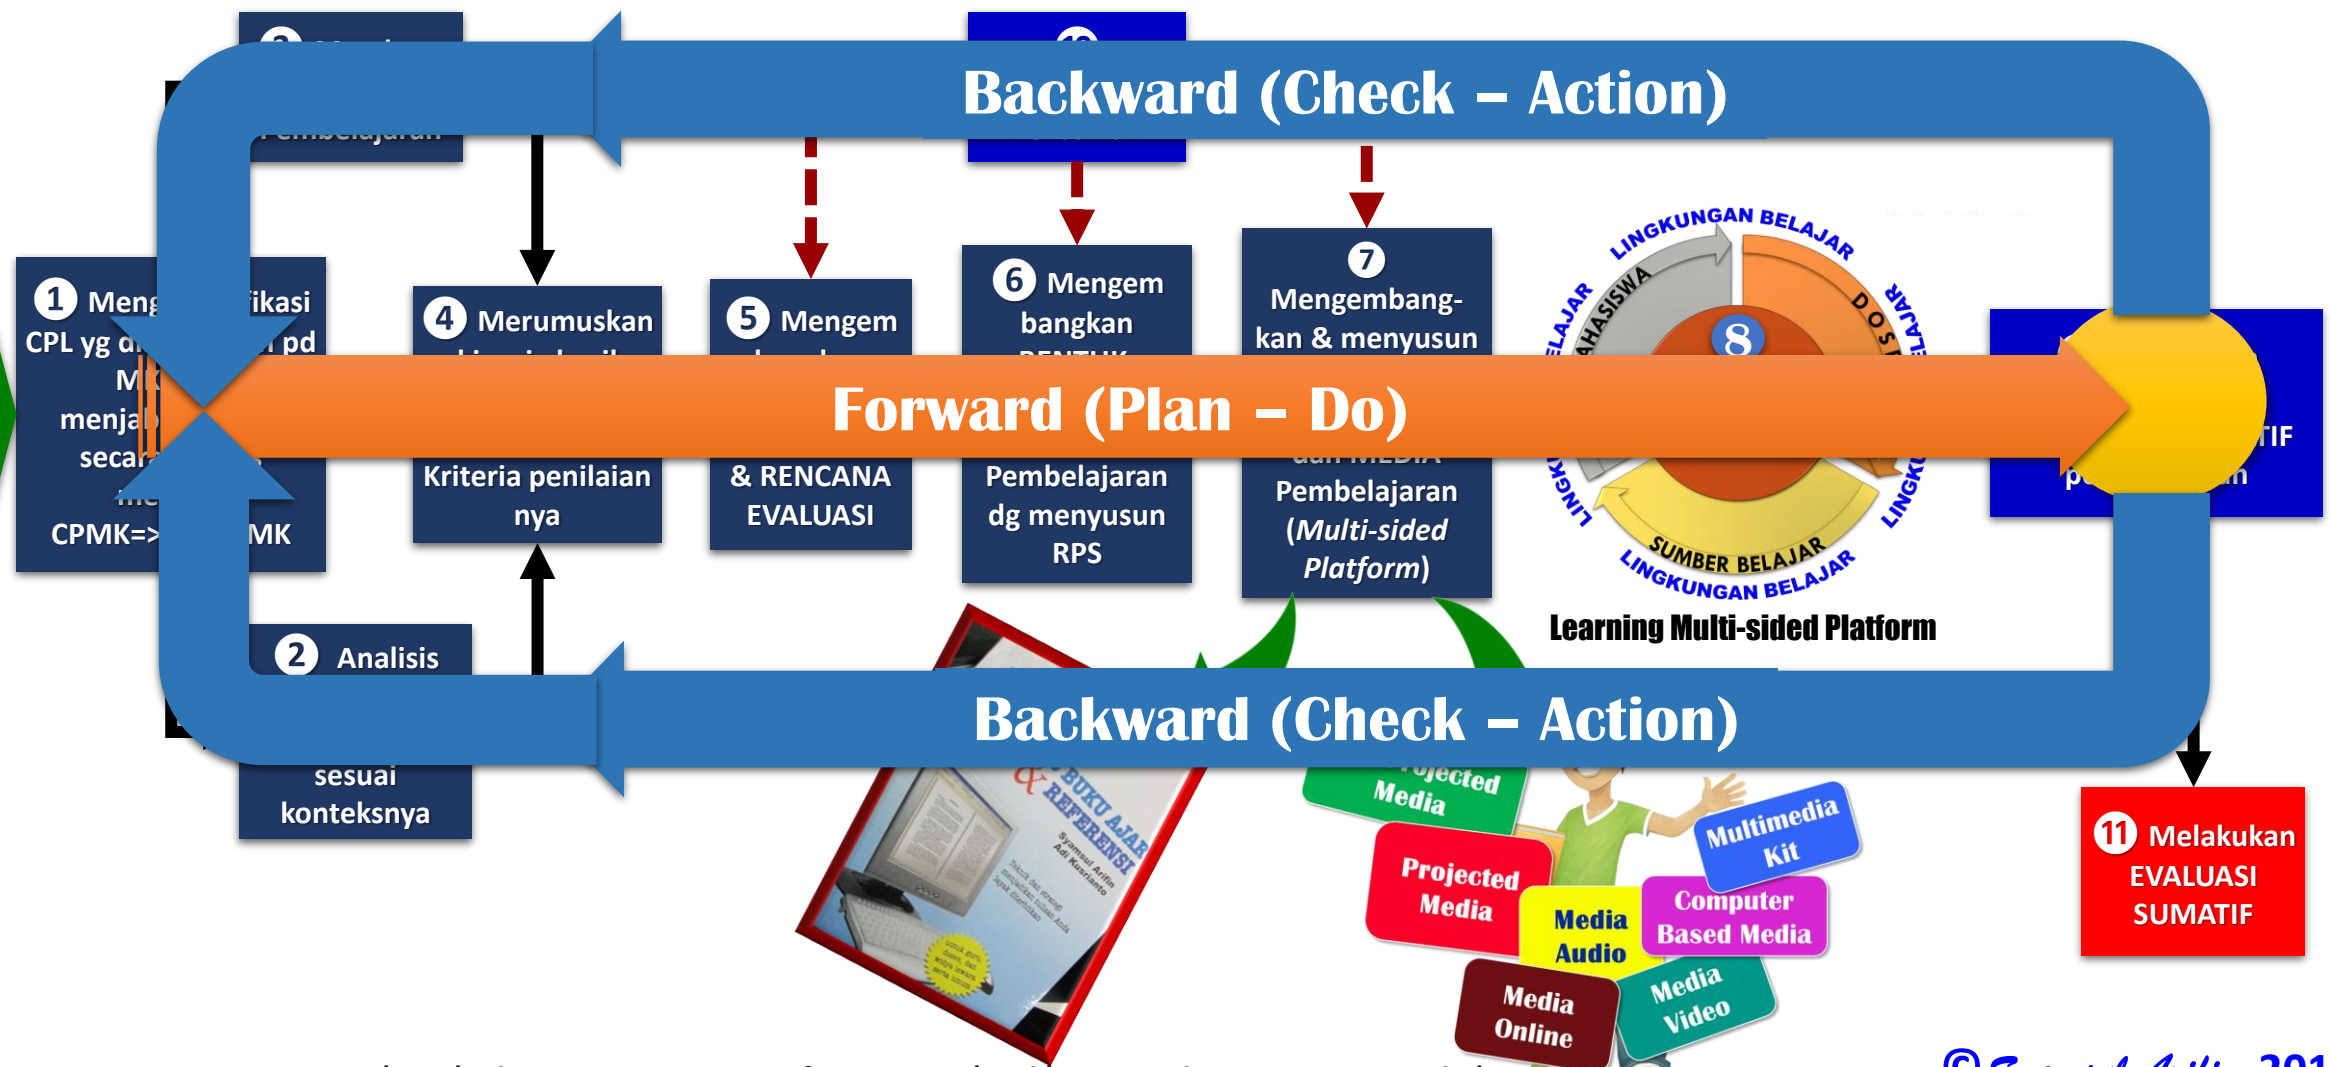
Backward (Check – Action)

1 Meng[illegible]ikasi CPL yg d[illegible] pd M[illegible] menja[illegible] seca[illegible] CPMK=> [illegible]MK

4 Merumuskan Kriteria penilaian nya

5 Mengem & RENCANA EVALUASI

6 Mengem bangkan Pembelajaran dg menyusun RPS

7 Mengembangkan & menyusun Pembelajaran (Multi-sided Platform)

Forward (Plan – Do)

LINGKUNGAN BELAJAR
MAHASISWA
DOSEN
LINGKUNGAN BELAJAR
SUMBER BELAJAR
LINGKUNGAN BELAJAR
8
Learning Multi-sided Platform

TIF

2 Analisis sesuai konteksnya

Backward (Check – Action)

BUKU AJAR & REFERENSI

Media
Projected Media
Media Audio
Multimedia Kit
Computer Based Media
Media Online
Media Video

11 Melakukan EVALUASI SUMATIF